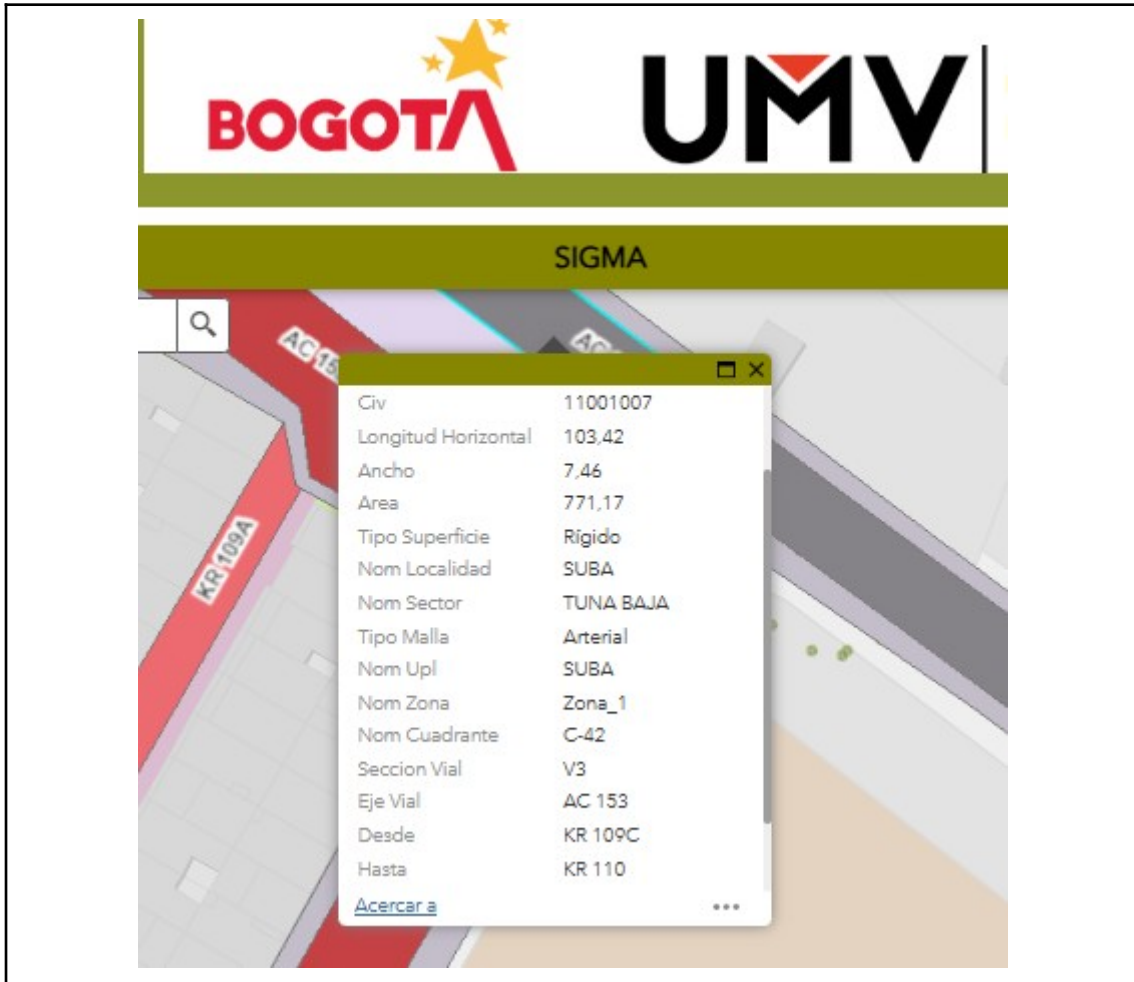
BOGOTA UMV

SIGMA

AC 15

AC

KR 109A

| | |
|---|---|
| Civ | 11001007 |
| Longitud Horizontal | 103,42 |
| Ancho | 7,46 |
| Area | 771,17 |
| Tipo Superficie | Rigido |
| Nom Localidad | SUBA |
| Nom Sector | TUNA BAJA |
| Tipo Malla | Arterial |
| Nom Upl | SUBA |
| Nom Zona | Zona_1 |
| Nom Cuadrante | C-42 |
| Seccion Vial | V3 |
| Eje Vial | AC 153 |
| Desde | KR 109C |
| Hasta | KR 110 |

Acercar a